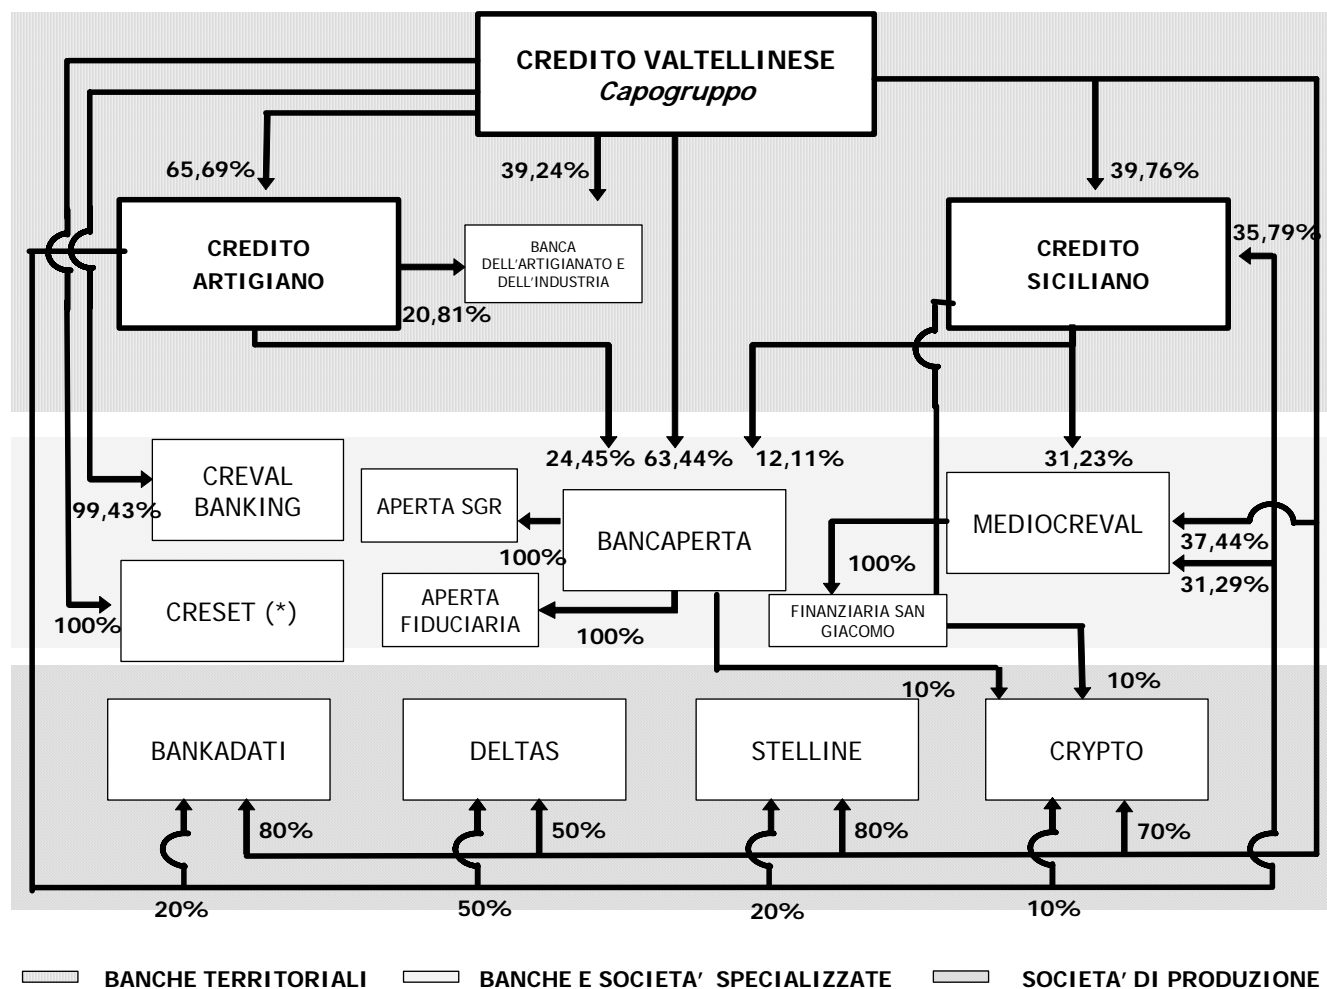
CREDITO VALTELLINESE
Capogruppo

65,69%
39,24%
39,76%

CREDITO ARTIGIANO

BANCA DELL'ARTIGIANATO E DELL'INDUSTRIA

20,81%

CREDITO SICILIANO

35,79%

24,45% 63,44% 12,11%

31,23%

CREVAL BANKING

99,43%

APERTA SGR

BANCAPERTA

100%

MEDIOCREVAL

37,44%

31,29%

100%

CRESET (*)

100%

APERTA FIDUCIARIA

100%

FINANZIARIA SAN GIACOMO

10%

10%

BANKADATI

DELTAS

STELLINE

CRYPTO

80%

50%

80%

70%

20%

50%

20%

10%

BANCHE TERRITORIALI
BANCHE E SOCIETA' SPECIALIZZATE
SOCIETA' DI PRODUZIONE